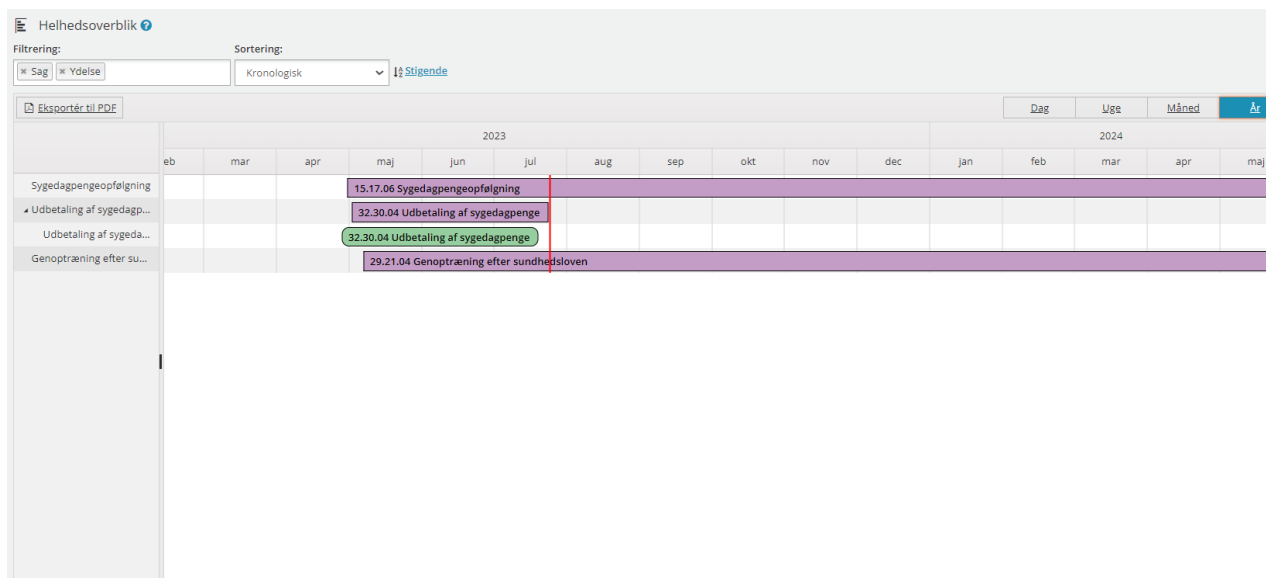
Helhedsoverblik

Filtrering:
× Sag × Ydelse

Sortering:
Kronologisk
Stigende

Eksportér til PDF

Dag Uge Måned År

2023 2024

eb mar apr maj jun jul aug sep okt nov dec jan feb mar apr maj

Sygedagpengeopfølgning
Udbetaling af sygedagp...
Udbetaling af sygeda...
Genoptræning efter su...

15.17.06 Sygedagpengeopfølgning
32.30.04 Udbetaling af sygedagpenge
32.30.04 Udbetaling af sygedagpenge
29.21.04 Genoptræning efter sundhedsloven